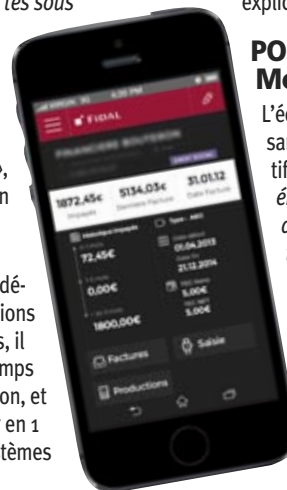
tes sous

explic

PO
Me

L'é
sa
tif
é
c

o,
n

dé-
ions
s, il
mps
on, et
en 1
tèmes

4:20 PM
FIDAL
FRANÇOISE BOUTERON
1872,45€
Engagés
5134,05€
Dernière Facture
31.01.12
Date Facture
Historique Engagés
72,45€
0,000€
1800,00€
Type – ABC
01.04.2013
21.12.2014
5.00€
5.00€
Factures
Saisie
Productions